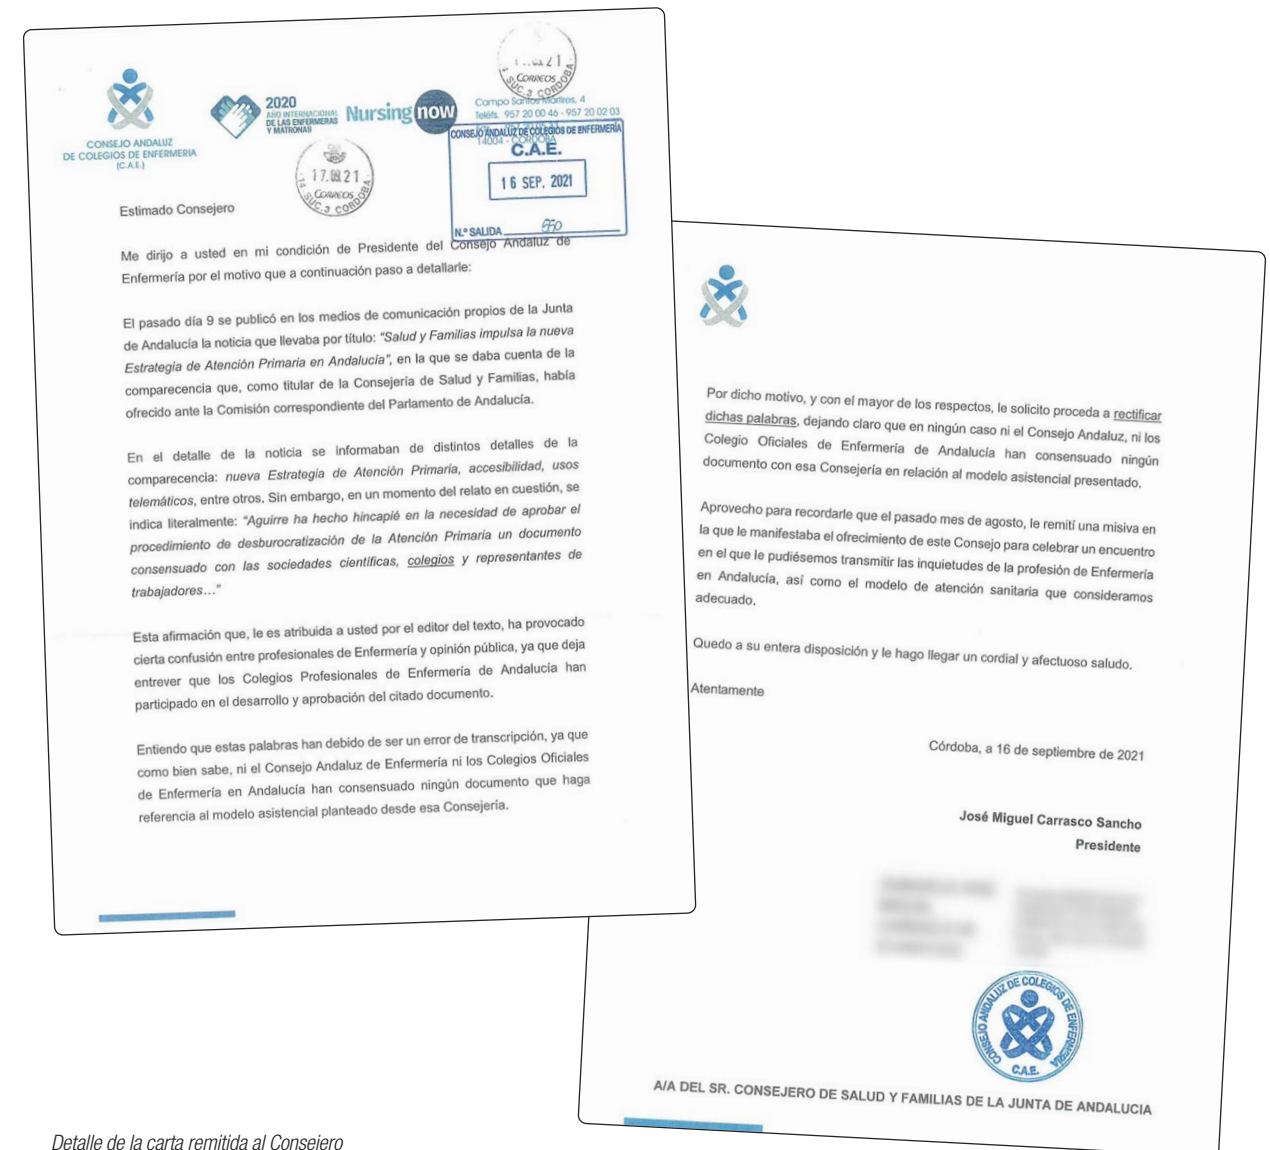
CONSEJO ANDALUZ DE COLEGIOS DE ENFERMERIA (C.A.E.)

2020 AÑO INTERNACIONAL DE LAS ENFERMERAS Y MATRONAS

Nursing now

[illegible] 21 CORREOS SUC. 3 CORDOBA

Campo Santos Mártires, 4 Teléfs. 957 20 00 46 - 957 20 02 03

CONSEJO ANDALUZ DE COLEGIOS DE ENFERMERIA 14004 - CORDOBA C.A.E.

16 SEP. 2021

N.º SALIDA 650

17.09.21 CORREOS SUC. 3 CORDOBA

Estimado Consejero

Me dirijo a usted en mi condición de Presidente del Consejo Andaluz de Enfermería por el motivo que a continuación paso a detallarle:

El pasado día 9 se publicó en los medios de comunicación propios de la Junta de Andalucía la noticia que llevaba por título: *"Salud y Familias impulsa la nueva Estrategia de Atención Primaria en Andalucía"*, en la que se daba cuenta de la comparecencia que, como titular de la Consejería de Salud y Familias, había ofrecido ante la Comisión correspondiente del Parlamento de Andalucía.

En el detalle de la noticia se informaban de distintos detalles de la comparecencia: *nueva Estrategia de Atención Primaria, accesibilidad, usos telemáticos*, entre otros. Sin embargo, en un momento del relato en cuestión, se indica literalmente: *"Aguirre ha hecho hincapié en la necesidad de aprobar el procedimiento de desburocratización de la Atención Primaria un documento consensuado con las sociedades científicas, colegios y representantes de trabajadores…"*

Esta afirmación que, le es atribuida a usted por el editor del texto, ha provocado cierta confusión entre profesionales de Enfermería y opinión pública, ya que deja entrever que los Colegios Profesionales de Enfermería de Andalucía han participado en el desarrollo y aprobación del citado documento.

Entiendo que estas palabras han debido de ser un error de transcripción, ya que como bien sabe, ni el Consejo Andaluz de Enfermería ni los Colegios Oficiales de Enfermería en Andalucía han consensuado ningún documento que haga referencia al modelo asistencial planteado desde esa Consejería.

Por dicho motivo, y con el mayor de los respectos, le solicito proceda a rectificar dichas palabras, dejando claro que en ningún caso ni el Consejo Andaluz, ni los Colegio Oficiales de Enfermería de Andalucía han consensuado ningún documento con esa Consejería en relación al modelo asistencial presentado.

Aprovecho para recordarle que el pasado mes de agosto, le remití una misiva en la que le manifestaba el ofrecimiento de este Consejo para celebrar un encuentro en el que le pudiésemos transmitir las inquietudes de la profesión de Enfermería en Andalucía, así como el modelo de atención sanitaria que consideramos adecuado.

Quedo a su entera disposición y le hago llegar un cordial y afectuoso saludo.

Atentamente

Córdoba, a 16 de septiembre de 2021

José Miguel Carrasco Sancho
Presidente

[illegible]

CONSEJO ANDALUZ DE COLEGIOS DE ENFERMERIA C.A.E.

A/A DEL SR. CONSEJERO DE SALUD Y FAMILIAS DE LA JUNTA DE ANDALUCIA

Detalle de la carta remitida al Consejero